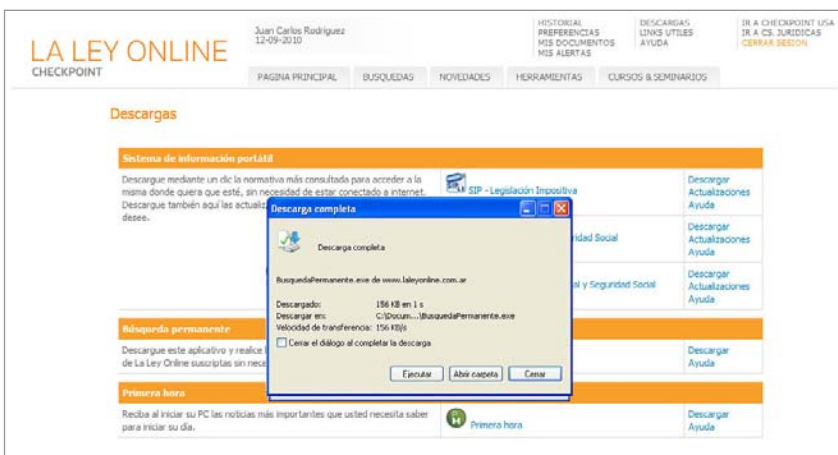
LA LEY ONLINE
CHECKPOINT

Juan Carlos Rodriguez
12-09-2010

HISTORIAL
PREFERENCIAS
MIS DOCUMENTOS
MIS ALERTAS

DESCARGAS
LINKS UTILES
AYUDA

IR A CHECKPOINT USA
IR A CS. JURIDICAS
CERRAR SESION

PAGINA PRINCIPAL | BUSQUEDAS | NOVEDADES | HERRAMIENTAS | CURSOS & SEMINARIOS

Descargas

Sistema de información portátil

Descargue mediante un clic la normativa más consultada para acceder a la misma donde quiera que esté, sin necesidad de estar conectado a internet. Descargue también aquí las actualiz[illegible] desee.

SIP - Legislación Impositiva
Descargar
Actualizaciones
Ayuda

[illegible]idad Social
Descargar
Actualizaciones
Ayuda

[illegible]al y Seguridad Social
Descargar
Actualizaciones
Ayuda

Descarga completa

Descarga completa

BusquedaPermanente.exe de www.laleyonline.com.ar

Descargado: 156 KB en 1 s
Descargar en: C:\Docum...\BusquedaPermanente.exe
Velocidad de transferencia: 156 KB/s

Cerrar el diálogo al completar la descarga

Ejecutar | Abrir carpeta | Cerrar

Búsqueda permanente

Descargue este aplicativo y realice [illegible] de La Ley Online suscriptas sin nece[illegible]

Descargar
Ayuda

Primera hora

Reciba al iniciar su PC las noticias más importantes que usted necesita saber para iniciar su día.

Primera hora

Descargar
Ayuda